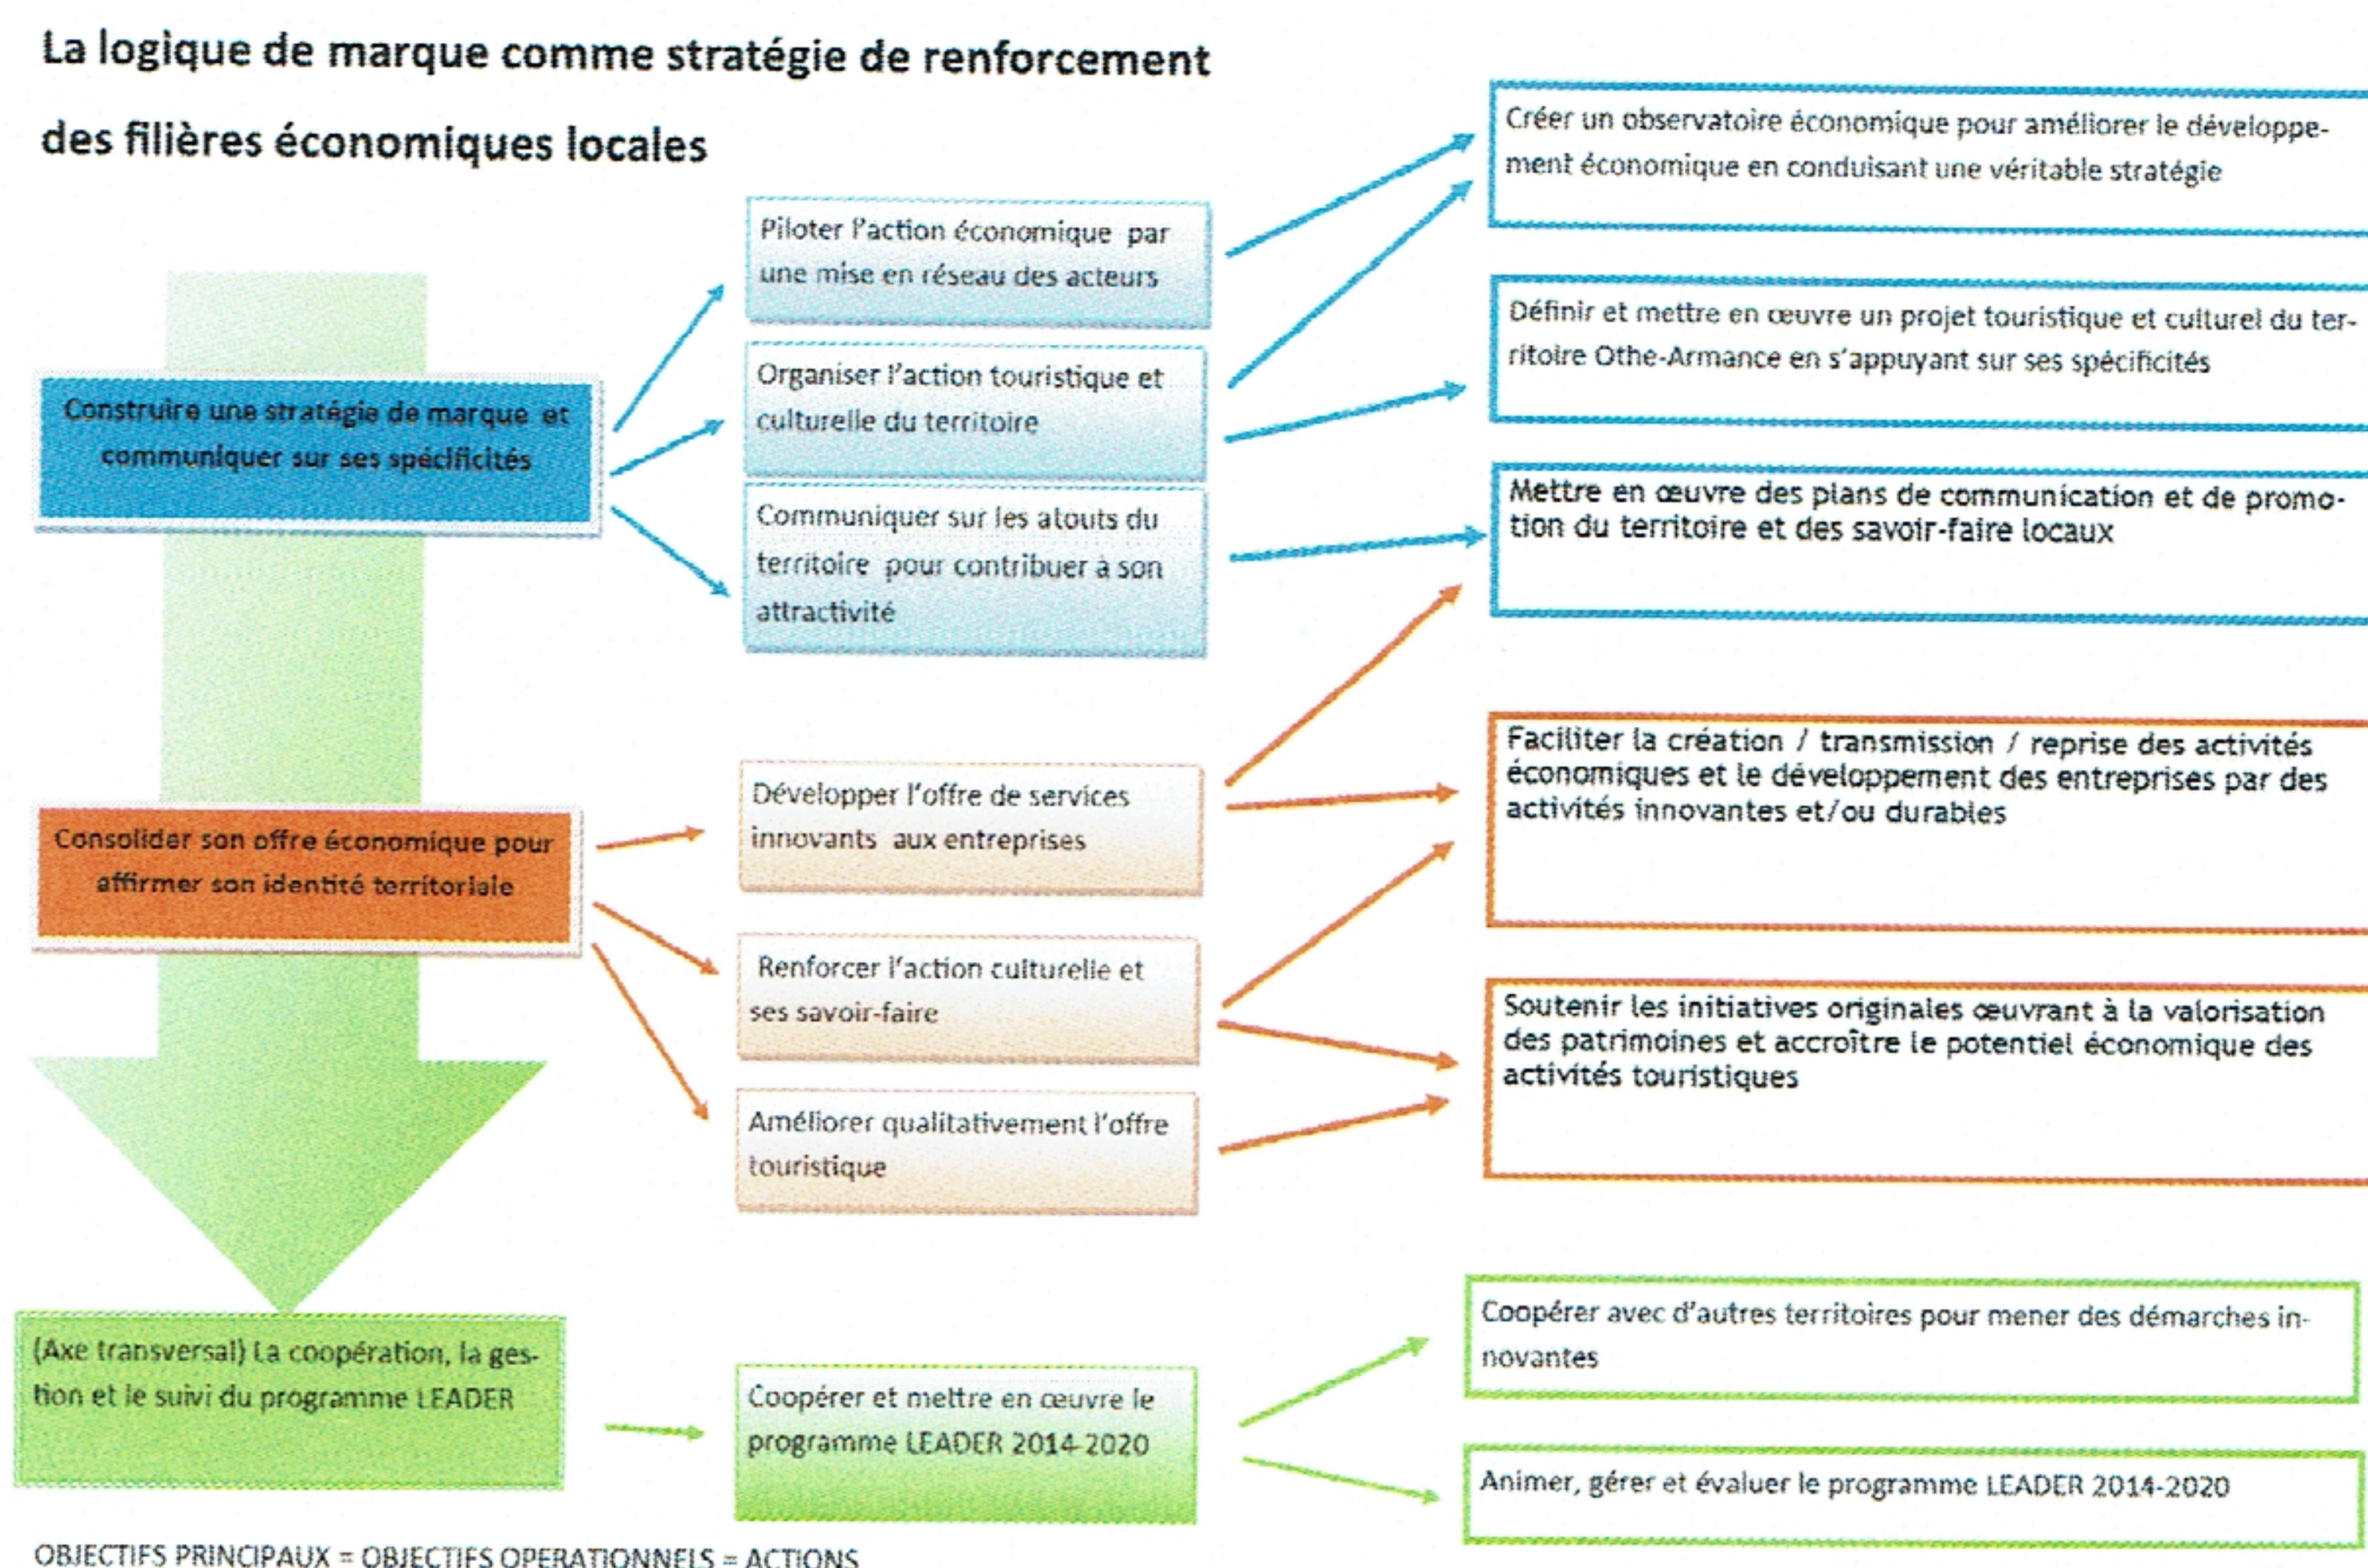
La logique de marque comme stratégie de renforcement des filières économiques locales

Construire une stratégie de marque et communiquer sur ses spécificités

Piloter l'action économique par une mise en réseau des acteurs

Organiser l'action touristique et culturelle du territoire

Communiquer sur les atouts du territoire pour contribuer à son attractivité

Créer un observatoire économique pour améliorer le développement économique en conduisant une véritable stratégie

Définir et mettre en œuvre un projet touristique et culturel du territoire Othe-Armance en s'appuyant sur ses spécificités

Mettre en œuvre des plans de communication et de promotion du territoire et des savoir-faire locaux

Consolider son offre économique pour affirmer son identité territoriale

Développer l'offre de services innovants aux entreprises

Renforcer l'action culturelle et ses savoir-faire

Améliorer qualitativement l'offre touristique

Faciliter la création / transmission / reprise des activités économiques et le développement des entreprises par des activités innovantes et/ou durables

Soutenir les initiatives originales œuvrant à la valorisation des patrimoines et accroître le potentiel économique des activités touristiques

(Axe transversal) La coopération, la gestion et le suivi du programme LEADER

Coopérer et mettre en œuvre le programme LEADER 2014-2020

Coopérer avec d'autres territoires pour mener des démarches innovantes

Animer, gérer et évaluer le programme LEADER 2014-2020

OBJECTIFS PRINCIPAUX = OBJECTIFS OPERATIONNELS = ACTIONS